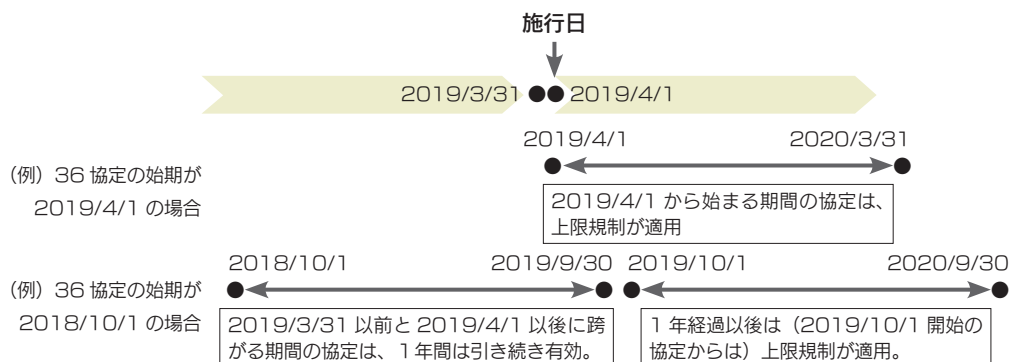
施行日

2019/3/31 2019/4/1

2019/4/1 2020/3/31

（例）36 協定の始期が 2019/4/1 の場合

2019/4/1 から始まる期間の協定は、上限規制が適用

2018/10/1 2019/9/30 2019/10/1 2020/9/30

（例）36 協定の始期が 2018/10/1 の場合

2019/3/31 以前と 2019/4/1 以後に跨がる期間の協定は、1 年間は引き続き有効。

1 年経過以後は（2019/10/1 開始の協定からは）上限規制が適用。